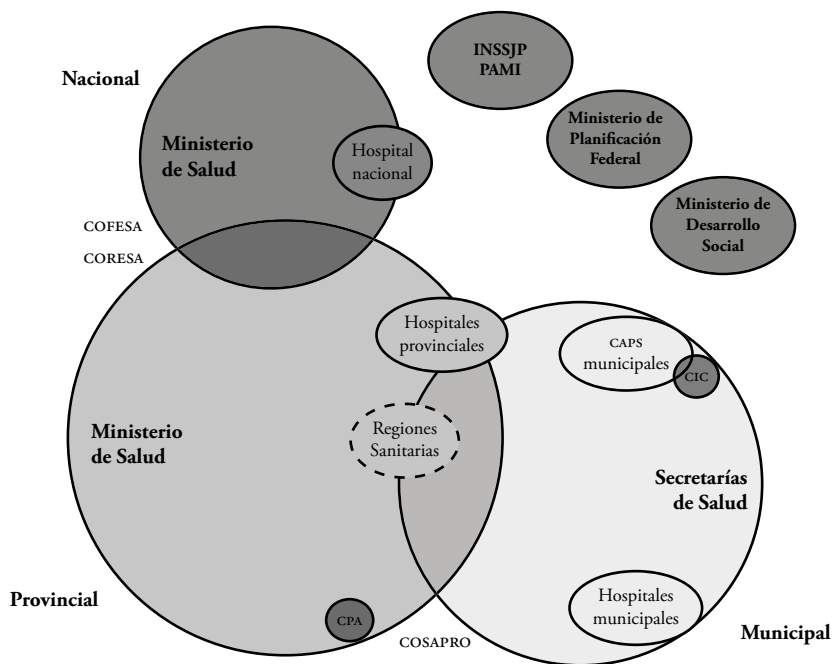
INSSJP
PAMI

Nacional

Ministerio de Salud

Hospital nacional

Ministerio de Planificación Federal

Ministerio de Desarrollo Social

COFESA

CORESA

Hospitales provinciales

CAPS municipales

CIC

Ministerio de Salud

Regiones Sanitarias

Secretarías de Salud

Provincial

CPA

Hospitales municipales

COSAPRO

Municipal